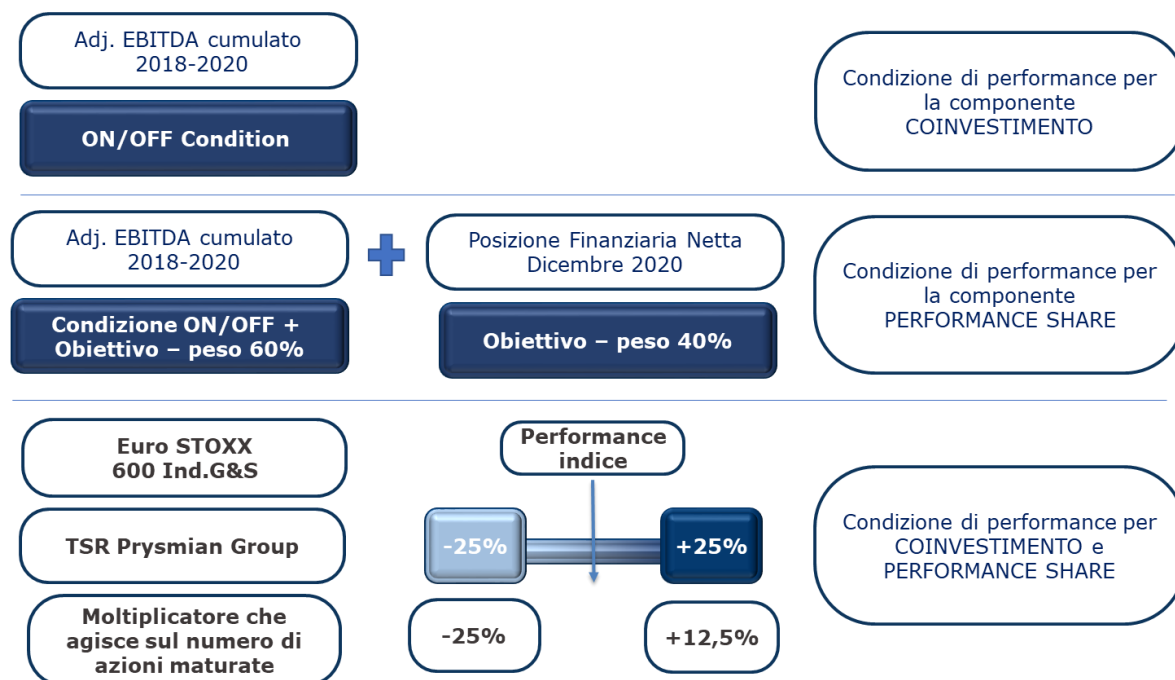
Adj. EBITDA cumulato 2018-2020

ON/OFF Condition

Condizione di performance per la componente COINVESTIMENTO

Adj. EBITDA cumulato 2018-2020

Posizione Finanziaria Netta Dicembre 2020

Condizione ON/OFF + Obiettivo – peso 60%

Obiettivo – peso 40%

Condizione di performance per la componente PERFORMANCE SHARE

Euro STOXX 600 Ind.G&S

Performance indice

TSR Prysmian Group

-25%

+25%

Condizione di performance per COINVESTIMENTO e PERFORMANCE SHARE

Moltiplicatore che agisce sul numero di azioni maturate

-25%

+12,5%